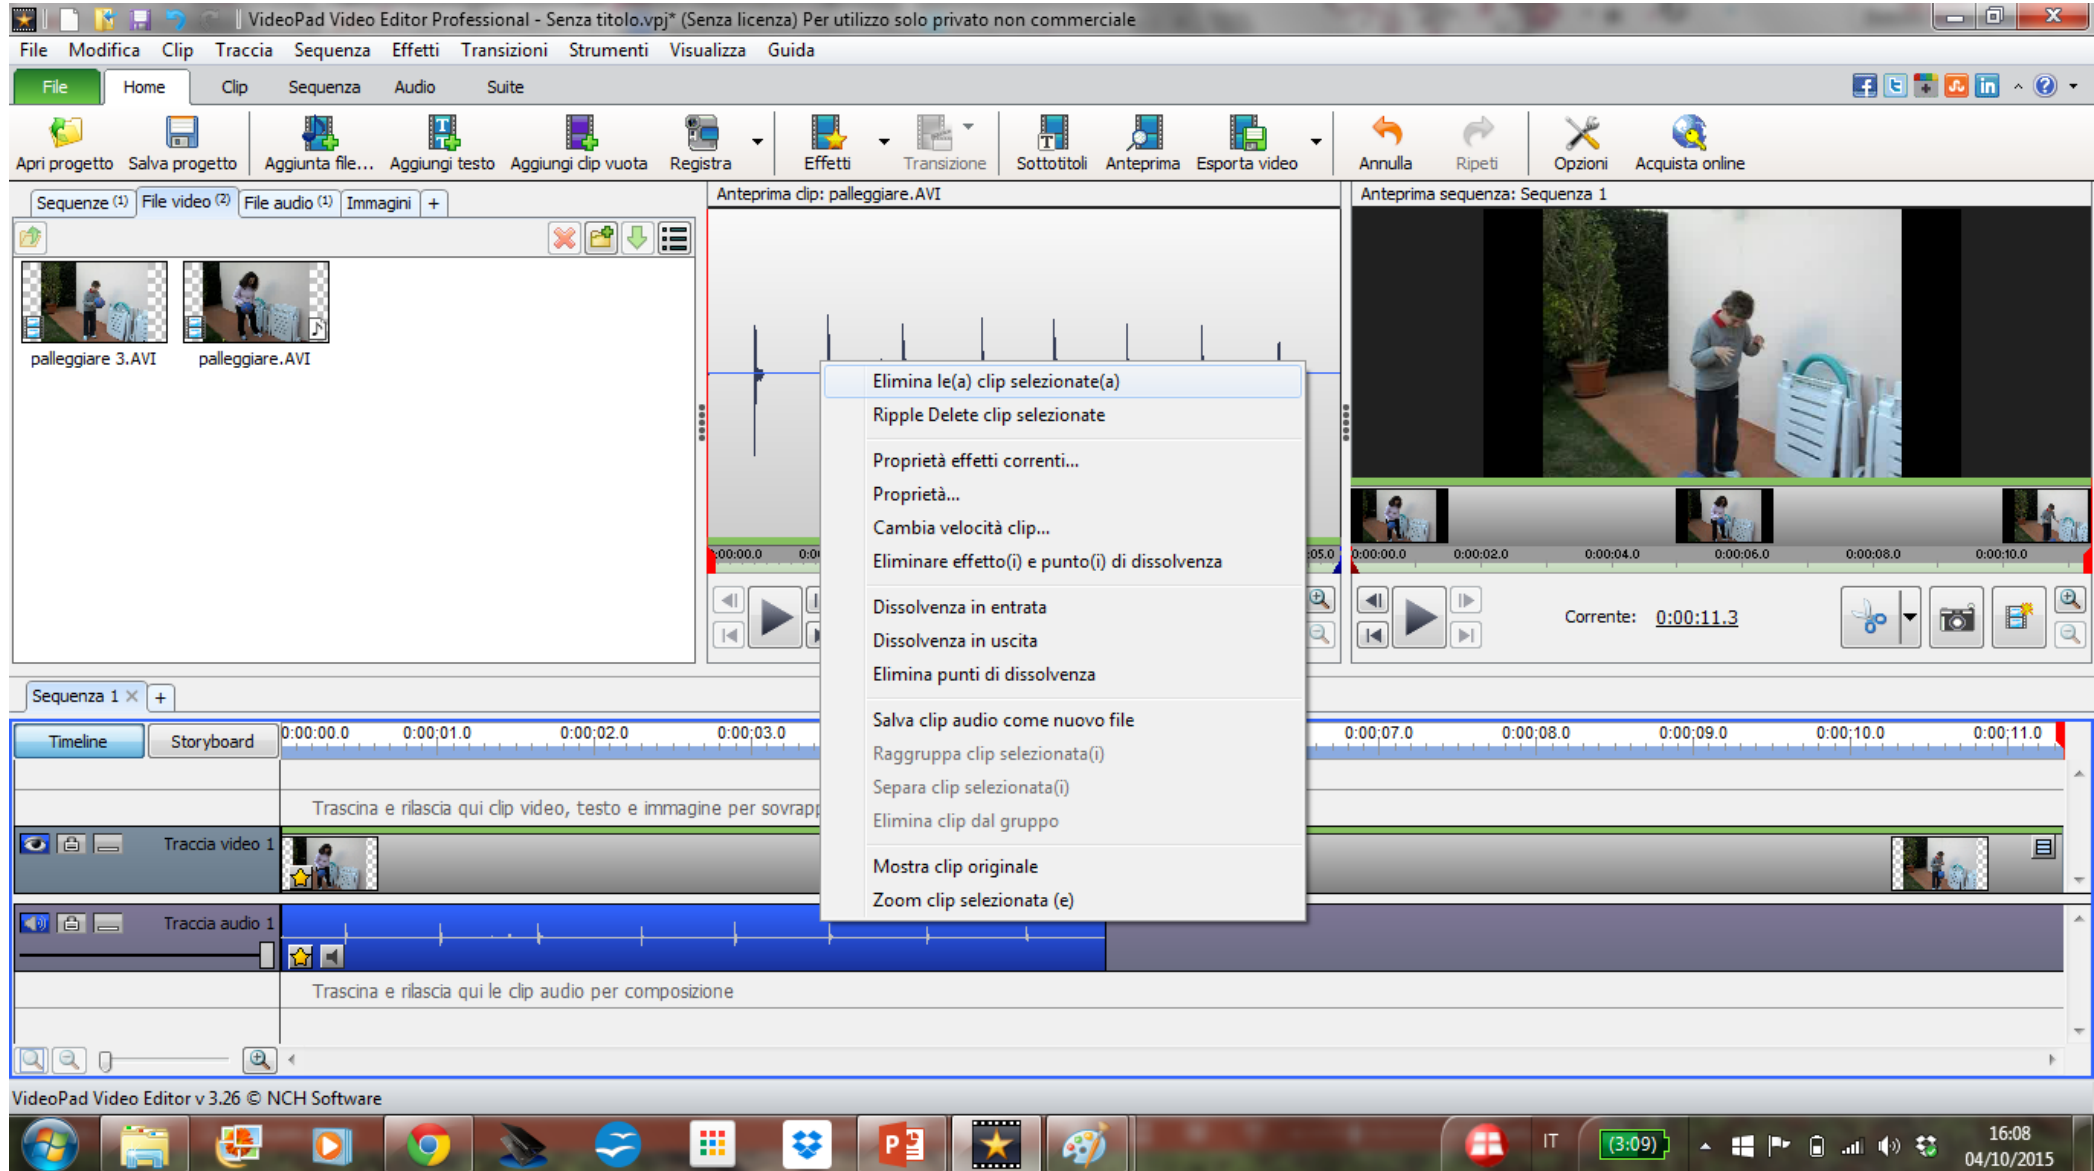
VideoPad Video Editor Professional - Senza titolo.vpj* (Senza licenza) Per utilizzo solo privato non commerciale

File Modifica Clip Traccia Sequenza Effetti Transizioni Strumenti Visualizza Guida

File Home Clip Sequenza Audio Suite

Apri progetto Salva progetto Aggiunta file... Aggiungi testo Aggiungi clip vuota Registra Effetti Transizione Sottotitoli Anteprima Esporta video Annulla Ripeti Opzioni Acquista online

Sequenze (1) File video (2) File audio (1) Immagini +

palleggiare 3.AVI palleggiare.AVI

Anteprima clip: palleggiare.AVI

0:00:00.0 0:0 05.0

Anteprima sequenza: Sequenza 1

0:00:00.0 0:00:02.0 0:00:04.0 0:00:06.0 0:00:08.0 0:00:10.0

Corrente: 0:00:11.3

Elimina le(a) clip selezionate(a)
Ripple Delete clip selezionate
Proprietà effetti correnti...
Proprietà...
Cambia velocità clip...
Eliminare effetto(i) e punto(i) di dissolvenza
Dissolvenza in entrata
Dissolvenza in uscita
Elimina punti di dissolvenza
Salva clip audio come nuovo file
Raggruppa clip selezionata(i)
Separa clip selezionata(i)
Elimina clip dal gruppo
Mostra clip originale
Zoom clip selezionata (e)

Sequenza 1 × +

Timeline Storyboard

0:00:00.0 0:00:01.0 0:00:02.0 0:00:03.0 0:00:07.0 0:00:08.0 0:00:09.0 0:00:10.0 0:00:11.0

Trascina e rilascia qui clip video, testo e immagine per sovrapp

Traccia video 1

Traccia audio 1

Trascina e rilascia qui le clip audio per composizione

VideoPad Video Editor v 3.26 © NCH Software

IT (3:09) 16:08 04/10/2015